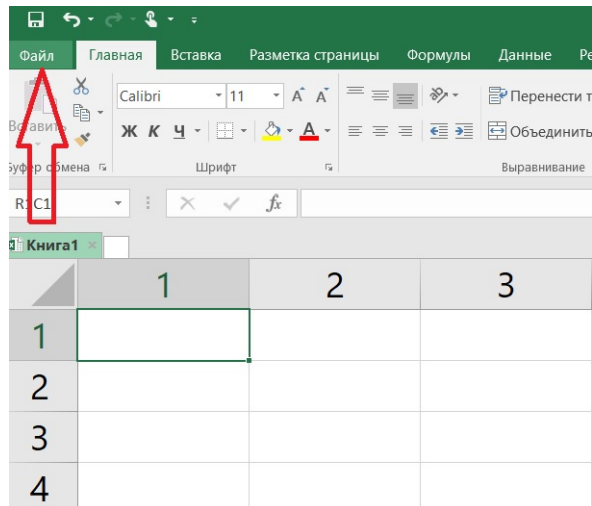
Файл
Главная
Вставка
Разметка страницы
Формулы
Данные
Ре
Вставить
Calibri
11
A A
Перенести т
Ж К Ч
A
Объединить
Буфер обмена
Шрифт
Выравнивание
R1C1
fx
Книга1

| | 1 | 2 | 3 |
|---|---|---|---|
| 1 | | | |
| 2 | | | |
| 3 | | | |
| 4 | | | |